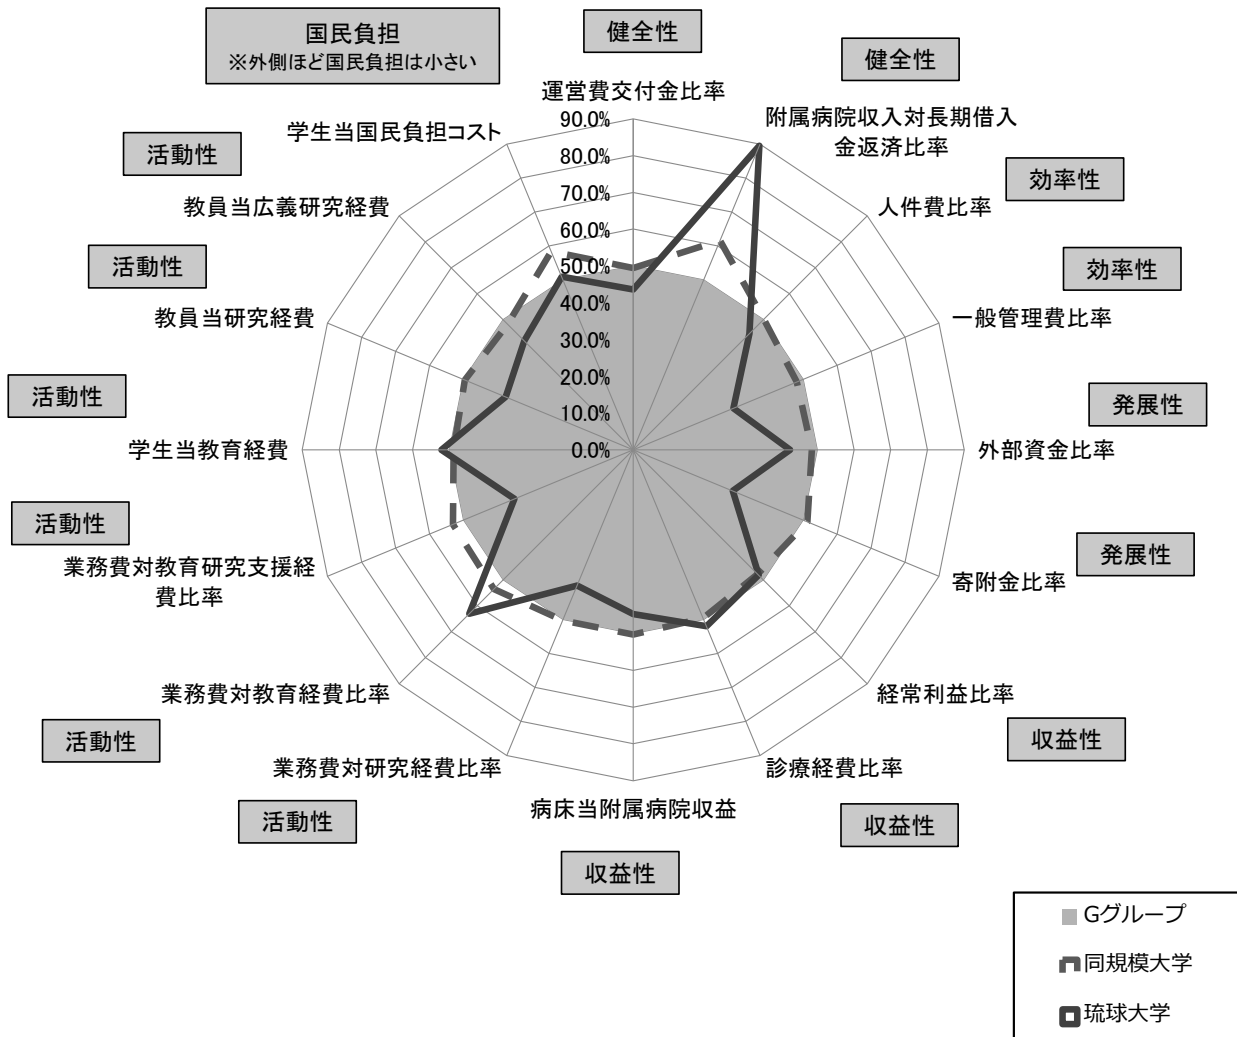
国民負担
※外側ほど国民負担は小さい

健全性

運営費交付金比率

健全性

附属病院収入対長期借入金返済比率

学生当国民負担コスト

活動性

効率性

人件費比率

教員当広義研究経費

活動性

効率性

一般管理費比率

教員当研究経費

活動性

発展性

学生当教育経費

外部資金比率

活動性

発展性

業務費対教育研究支援経費比率

寄附金比率

業務費対教育経費比率

経常利益比率

活動性

収益性

業務費対研究経費比率

診療経費比率

活動性

収益性

病床当附属病院収益

収益性

90.0%
80.0%
70.0%
60.0%
50.0%
40.0%
30.0%
20.0%
10.0%
0.0%

Gグループ
同規模大学
琉球大学